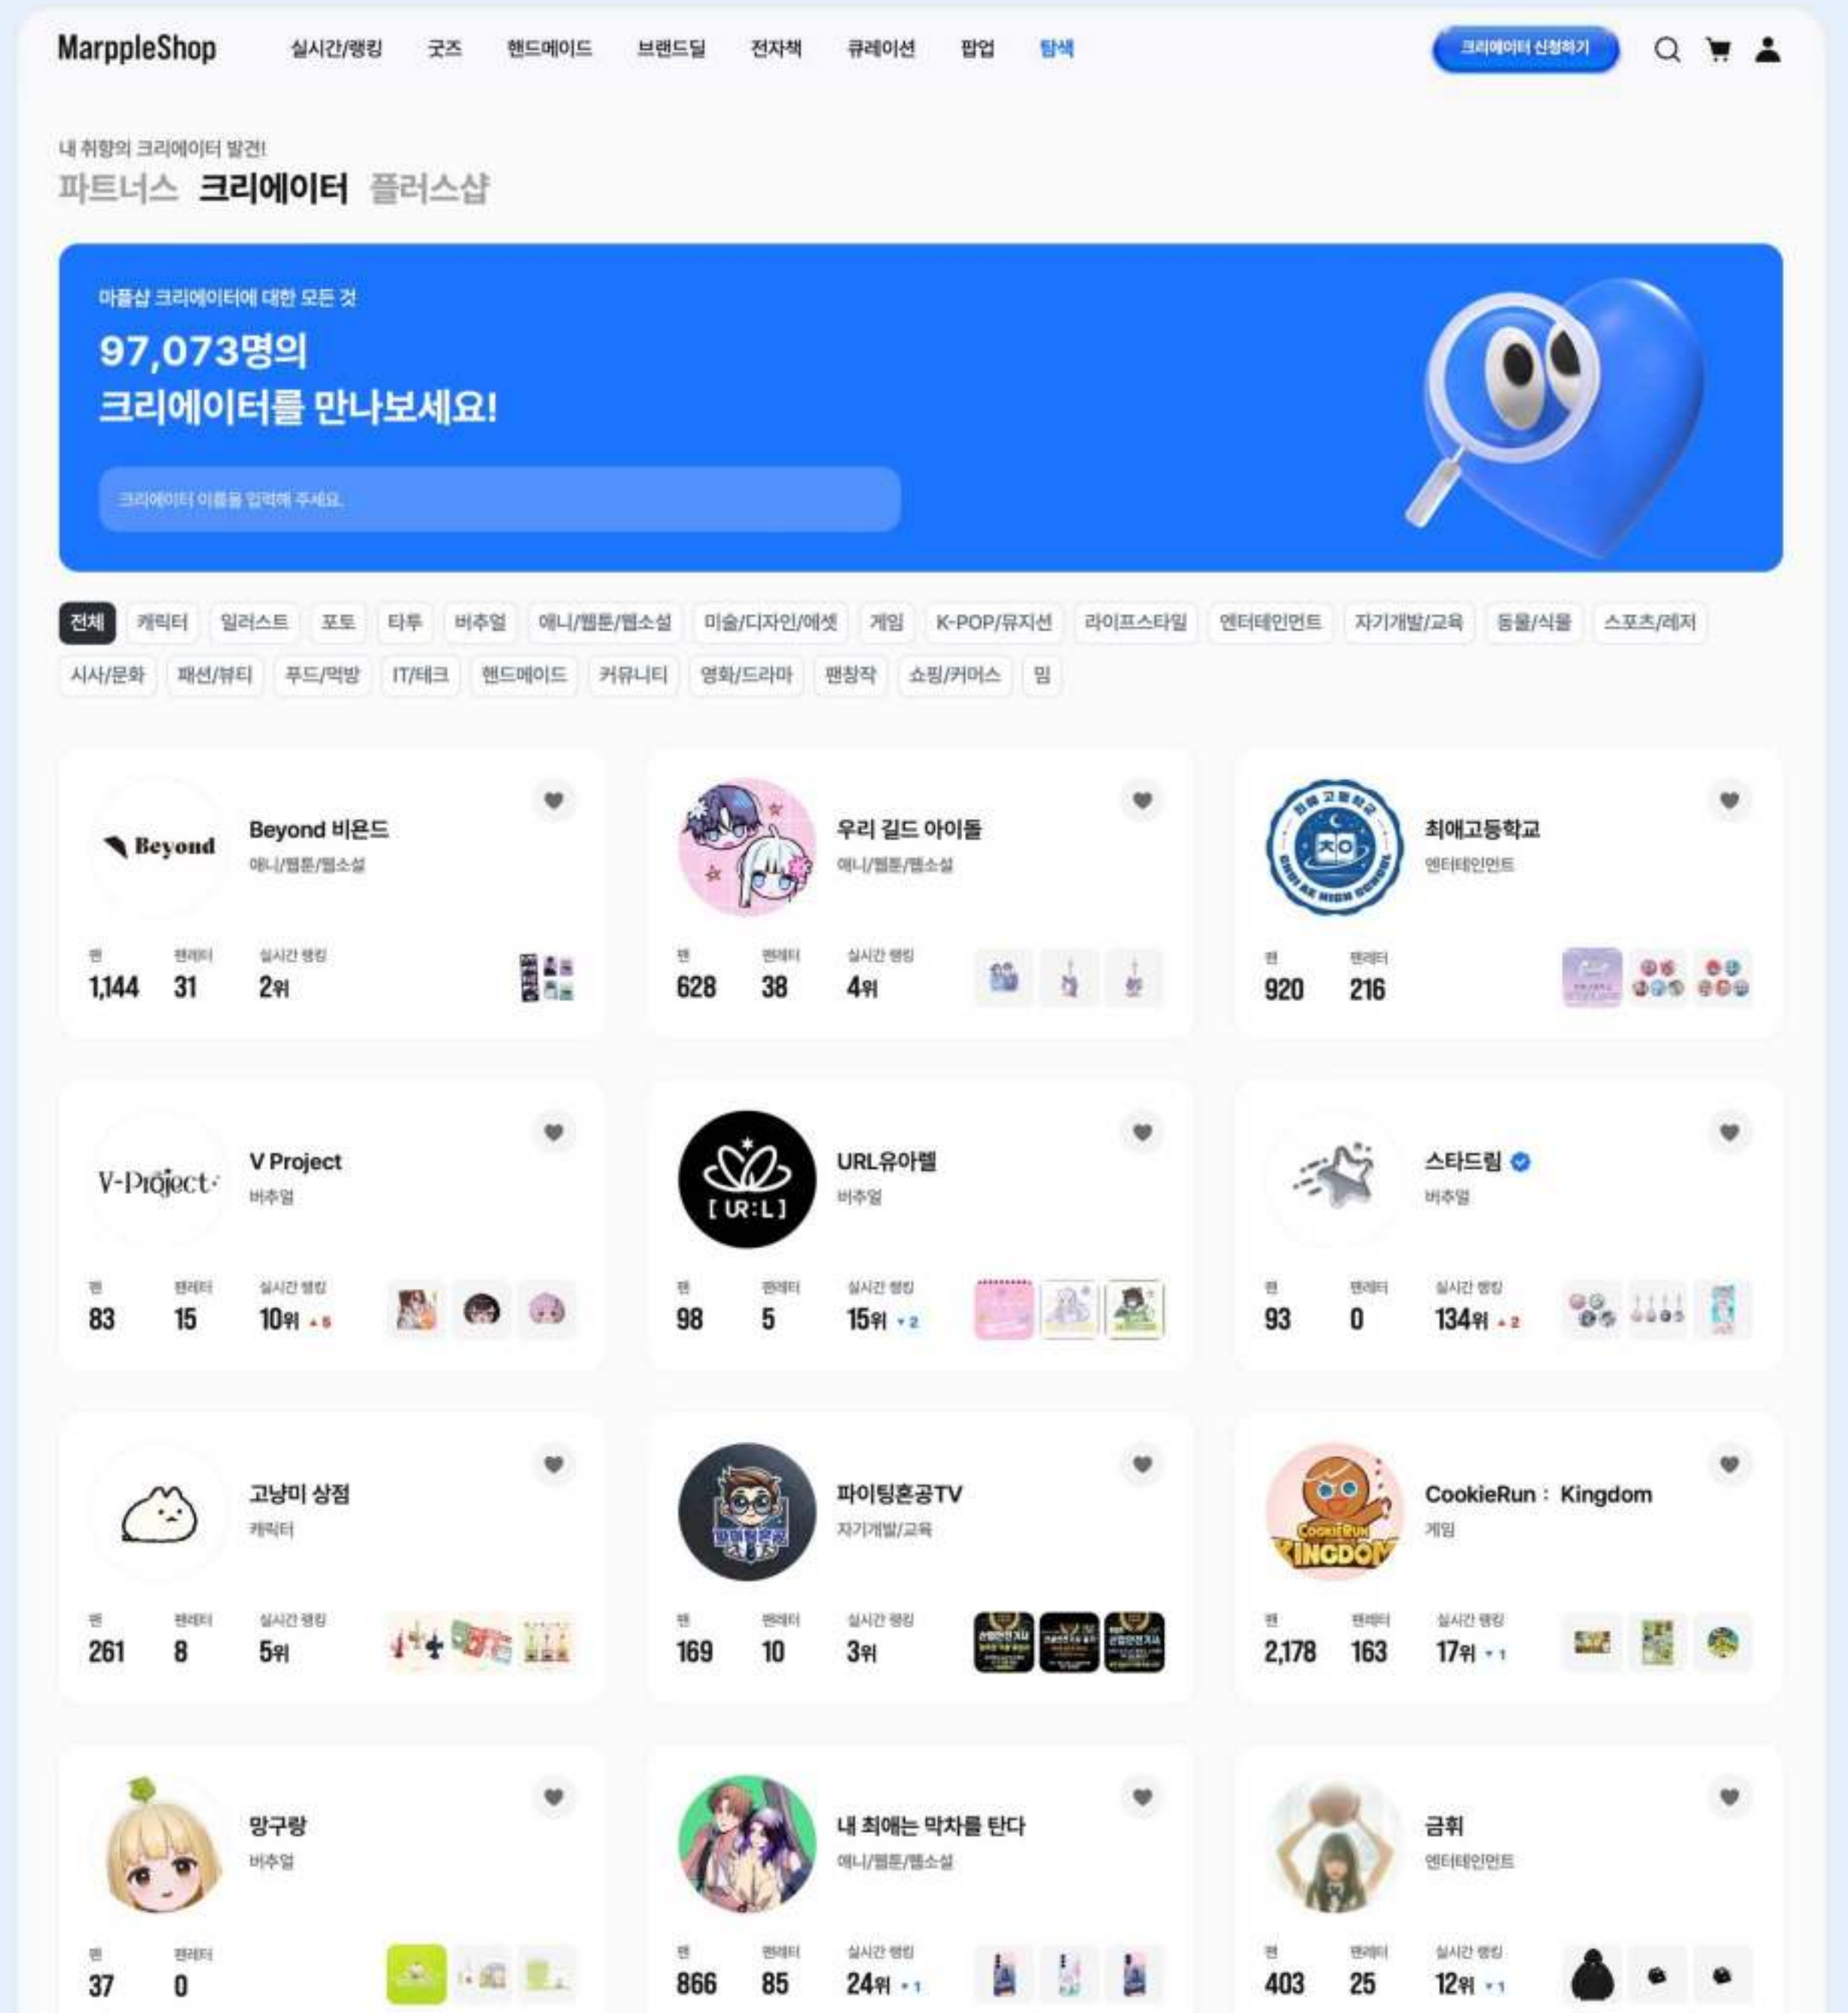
MarppleShop 실시간/랭킹 굿즈 핸드메이드 브랜드딜 전자책 큐레이션 팝업 탐색 크리에이터 신청하기

내 취향의 크리에이터 발견!

파트너스 크리에이터 플러스샵

마플샵 크리에이터에 대한 모든 것

97,073명의
크리에이터를 만나보세요!

크리에이터 이름을 입력해 주세요.

전체 캐릭터 일러스트 포토 타투 버추얼 애니/웹툰/웹소설 미술/디자인/에셋 게임 K-POP/뮤지션 라이프스타일 엔터테인먼트 자기개발/교육 동물/식물 스포츠/레저 시사/문화 패션/뷰티 푸드/먹방 IT/테크 핸드메이드 커뮤니티 영화/드라마 팬창작 쇼핑/커머스 밈

Beyond 비욘드
애니/웹툰/웹소설
팬 1,144 팬레터 31 실시간 랭킹 2위

우리 길드 아이돌
애니/웹툰/웹소설
팬 628 팬레터 38 실시간 랭킹 4위

최애고등학교
엔터테인먼트
팬 920 팬레터 216

V Project
버추얼
팬 83 팬레터 15 실시간 랭킹 10위 ▲5

URL유아렐
버추얼
팬 98 팬레터 5 실시간 랭킹 15위 ▼2

스타드림
버추얼
팬 93 팬레터 0 실시간 랭킹 134위 ▲2

고냥이 상점
캐릭터
팬 261 팬레터 8 실시간 랭킹 5위

파이팅혼공TV
자기개발/교육
팬 169 팬레터 10 실시간 랭킹 3위

CookieRun : Kingdom
게임
팬 2,178 팬레터 163 실시간 랭킹 17위 ▼1

망구랑
버추얼
팬 37 팬레터 0

내 최애는 막차를 탄다
애니/웹툰/웹소설
팬 866 팬레터 85 실시간 랭킹 24위 ▼1

금휘
엔터테인먼트
팬 403 팬레터 25 실시간 랭킹 12위 ▼1